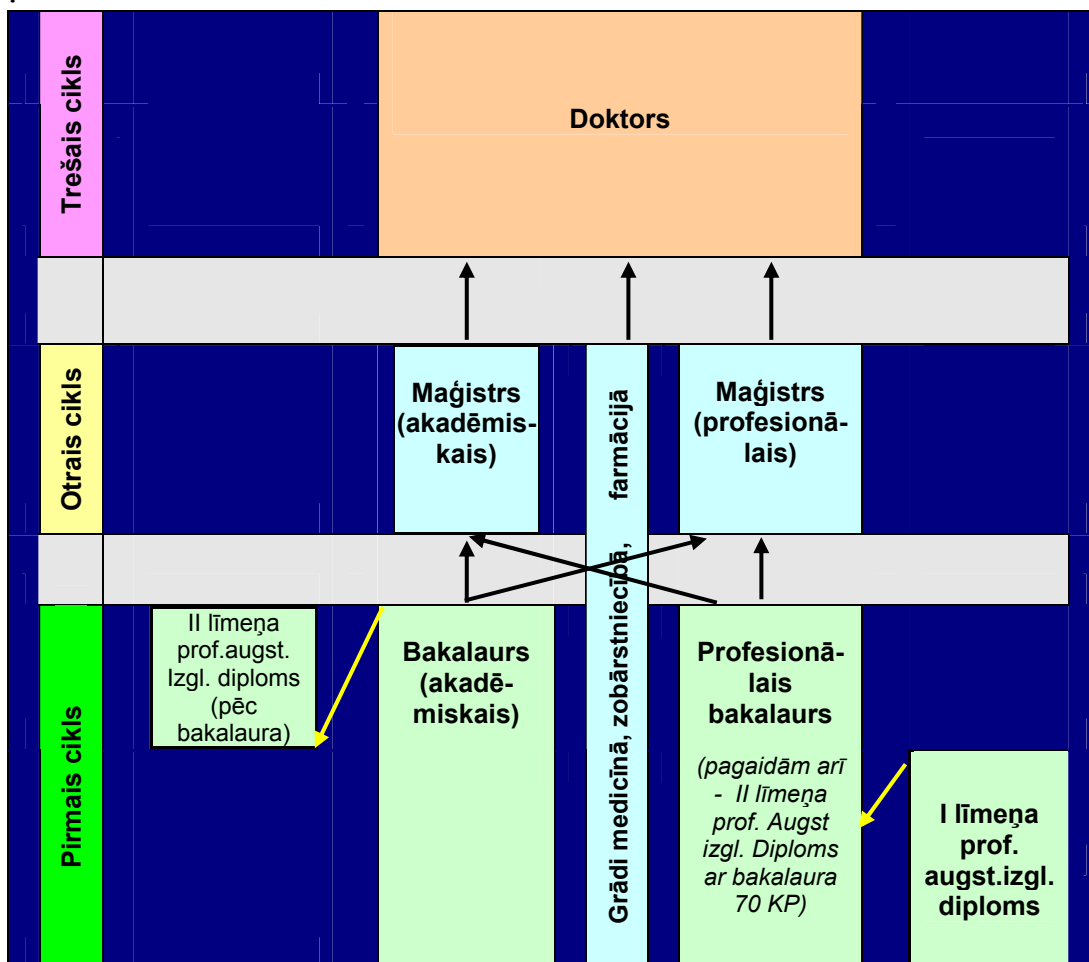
Trešais cikls

Doktors

Otrais cikls

Maģistrs (akadēmiskais)

Grādi medicīnā, zobārstniecībā, farmācijā

Maģistrs (profesionālais)

Pirmais cikls

II līmeņa prof.augst. Izgl. diploms (pēc bakalaura)

Bakalaurs (akadēmiskais)

Profesionālais bakalaurs

(pagaidām arī - II līmeņa prof. Augst izgl. Diploms ar bakalaura 70 KP)

I līmeņa prof. augst.izgl. diploms